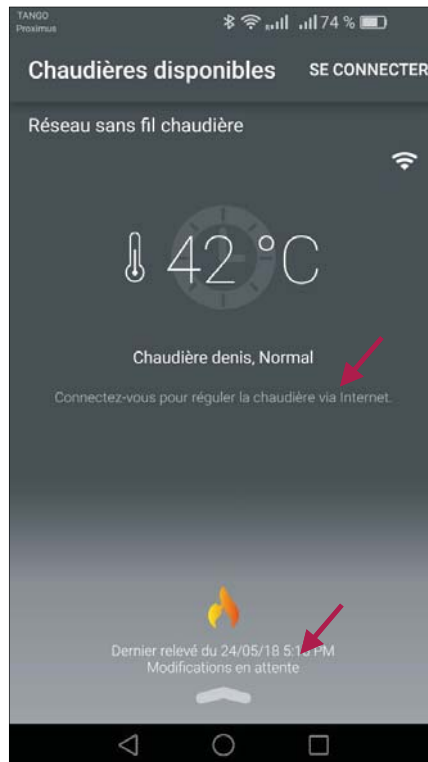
TANGO
Proximus

74 %

Chaudières disponibles

SE CONNECTER

Réseau sans fil chaudière

42 °C

Chaudière denis, Normal

Connectez-vous pour réguler la chaudière via Internet.

Dernier relevé du 24/05/18 5:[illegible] PM
Modifications en attente